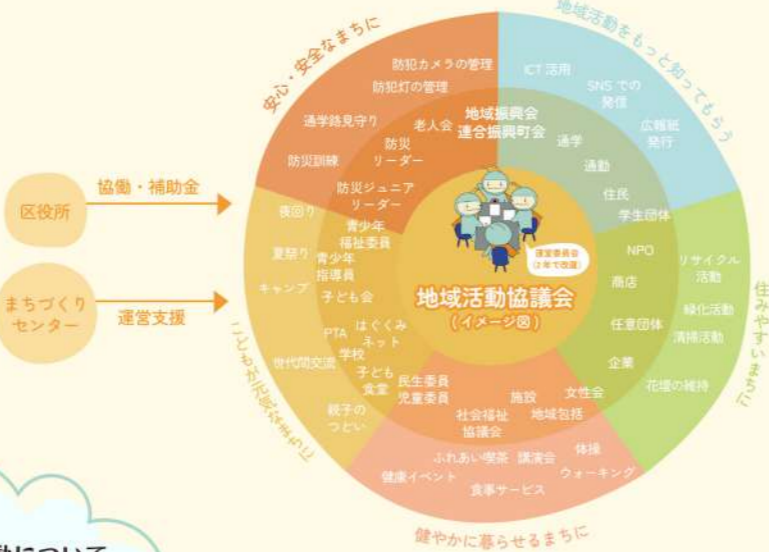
安心・安全なまちに

地域活動をもっと知ってもらう

住みやすいまちに

健やかに暮らせるまちに

こどもが元気なまちに

区役所

協働・補助金

まちづくりセンター

運営支援

防犯カメラの管理
防犯灯の管理
通学路見守り
防災訓練
老人会
防災リーダー
防災ジュニアリーダー
地域振興会
連合振興町会

ICT 活用
SNS での発信
広報紙発行
通学
通勤
住民
学生団体

NPO
商店
任意団体
企業
リサイクル活動
緑化活動
清掃活動
花壇の維持

運営委員会
(2年で改選)

地域活動協議会
(イメージ図)

夜回り
夏祭り
キャンプ
青少年福祉委員
青少年指導員
子ども会
PTA
はぐくみネット
学校
世代間交流
子ども食堂
親子のつどい

民生委員
児童委員
施設
文化会
地域包括
社会福祉協議会
ふれあい喫茶
講演会
体操
健康イベント
ウォーキング
食事サービス

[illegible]について